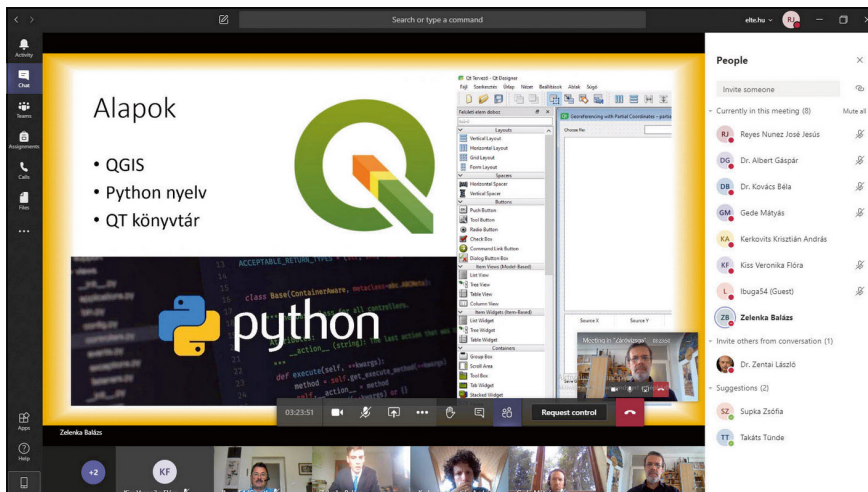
Search or type a command

elte.hu

RJ

Activity

Chat

Teams

Assignments

Calls

Files

...

Apps

Help

Alapok

• QGIS

• Python nyelv

• QT könyvtár

python

class Base(ContainerAware,

def execute(self, **kwargs):

method = self.get_execute

Qt Tervező - Qt Designer

Fájl Szerkesztés Űrlap Nézet Beállítások Ablak Súgó

Felületi elem doboz

Layouts

Vertical Layout

Horizontal Layout

Grid Layout

Form Layout

Spacers

Horizontal Spacer

Vertical Spacer

Buttons

Push Button

Tool Button

Radio Button

Check Box

Command Link Button

Dialog Button Box

Item Views (Model-Based)

List View

Tree View

Table View

Column View

Item Widgets (Item-Based)

List Widget

Tree Widget

Table Widget

Containers

Group Box

Scroll Area

Tool Box

Tab Widget

Stacked Widget

Georeferencing with Partial Coordinates - partial

Choose file

Source X

Source Y

Meeting in "Általános"

03:23:51

Request control

Zelenka Balázs

+2

KF

People

Invite someone

Currently in this meeting (8)

Mute all

RJ Reyes Nunez José Jesús

DG Dr. Albert Gáspár

DB Dr. Kovács Béla

GM Gede Mátyás

KA Kerkovits Krisztián András

KF Kiss Veronika Flóra

L Ibuga54 (Guest)

ZB Zelenka Balázs

Invite others from conversation (1)

Dr. Zentai László

Suggestions (2)

SZ Supka Zsófia

TT Takáts Tünde